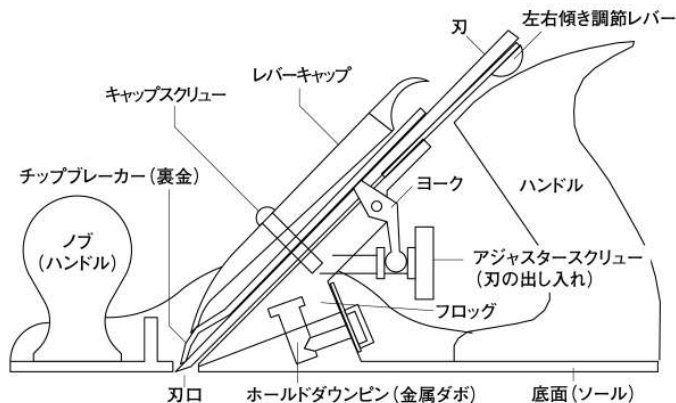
刃
左右傾き調節レバー
レバーキャップ
キャップスクリュー
チップブレーカー（裏金）
ヨーク
ハンドル
ノブ
（ハンドル）
アジャスタースクリュー
（刃の出し入れ）
フロッグ
刃口
ホールドダウンピン（金属ダボ）
底面（ソール）